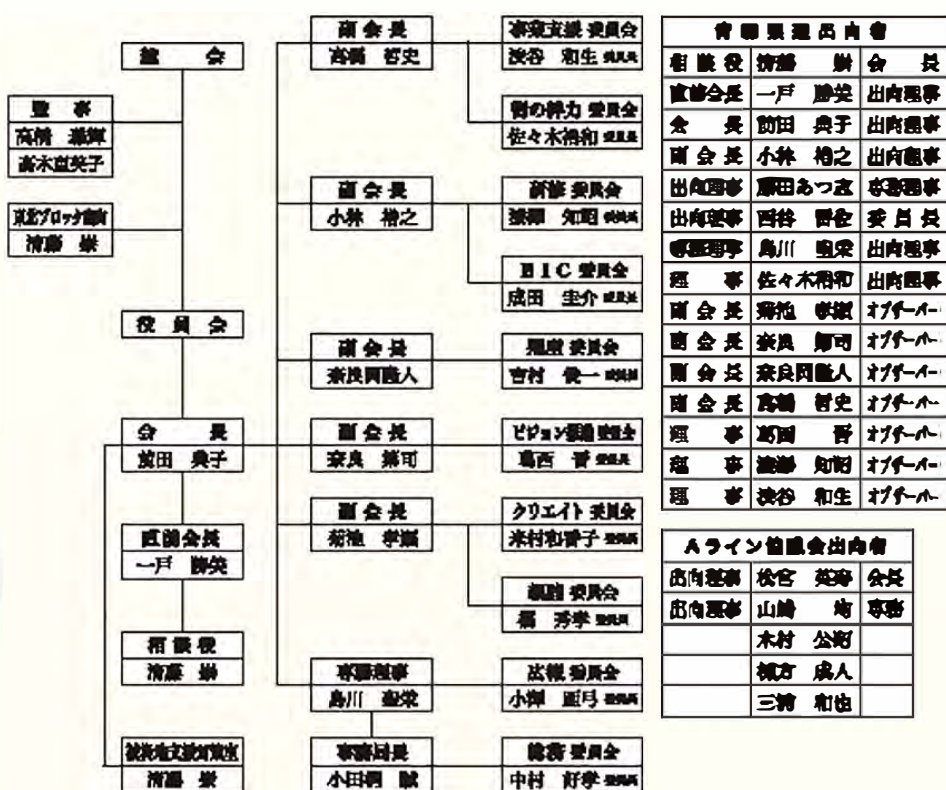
総会

監事
高橋 藤輝
鈴木亜美子

東北ブロック顧問
清藤 崇

役員会

会長
前田 典子

直前会長
一戸 勝栄

相談役
清藤 崇

被災地支援対策室
清藤 崇

副会長
高橋 哲史

副会長
小林 裕之

副会長
奈良岡臨人

副会長
奈良 雅司

副会長
菊池 幸穂

専務理事
鳥川 聖栄

事務局長
小田桐 誠

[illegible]支援 委員会
渋谷 和生 委員長

街の絆力 委員会
佐々木将和 委員長

研修 委員会
猿賀 知昭 委員長

BIC 委員会
成田 圭介 委員長

理念 委員会
吉村 俊一 委員長

ビジョン推進 委員会
葛西 晋 委員長

クリエイト 委員会
米村和香子 委員長

組織 委員会
福 秀孝 委員長

広報 委員会
小柳 直弓 委員長

総務 委員会
中村 好孝 委員長

| 青森県理事出向者 | | |
|---|---|---|
| 相談役 | 清藤 崇 | 会長 |
| 直前会長 | 一戸 勝栄 | 出向理事 |
| 会長 | 前田 典子 | 出向理事 |
| 副会長 | 小林 裕之 | 出向理事 |
| 出向理事 | 原田あつ志 | 専務理事 |
| 出向理事 | 西谷 丹仁 | 委員長 |
| 専務理事 | 鳥川 聖栄 | 出向理事 |
| 理事 | 佐々木将和 | 出向理事 |
| 副会長 | 菊池 幸穂 | オブザーバー |
| 副会長 | 奈良 雅司 | オブザーバー |
| 副会長 | 奈良岡臨人 | オブザーバー |
| 副会長 | 高橋 哲史 | オブザーバー |
| 理事 | 葛西 晋 | オブザーバー |
| 理事 | 猿賀 知昭 | オブザーバー |
| 理事 | 渋谷 和生 | オブザーバー |

| Aライン協議会出向者 | | |
|---|---|---|
| 出向理事 | 松宮 英寿 | 会長 |
| 出向理事 | 山崎 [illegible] | 事務 |
| | 木村 公彦 | |
| | 城方 成人 | |
| | 三浦 和也 | |